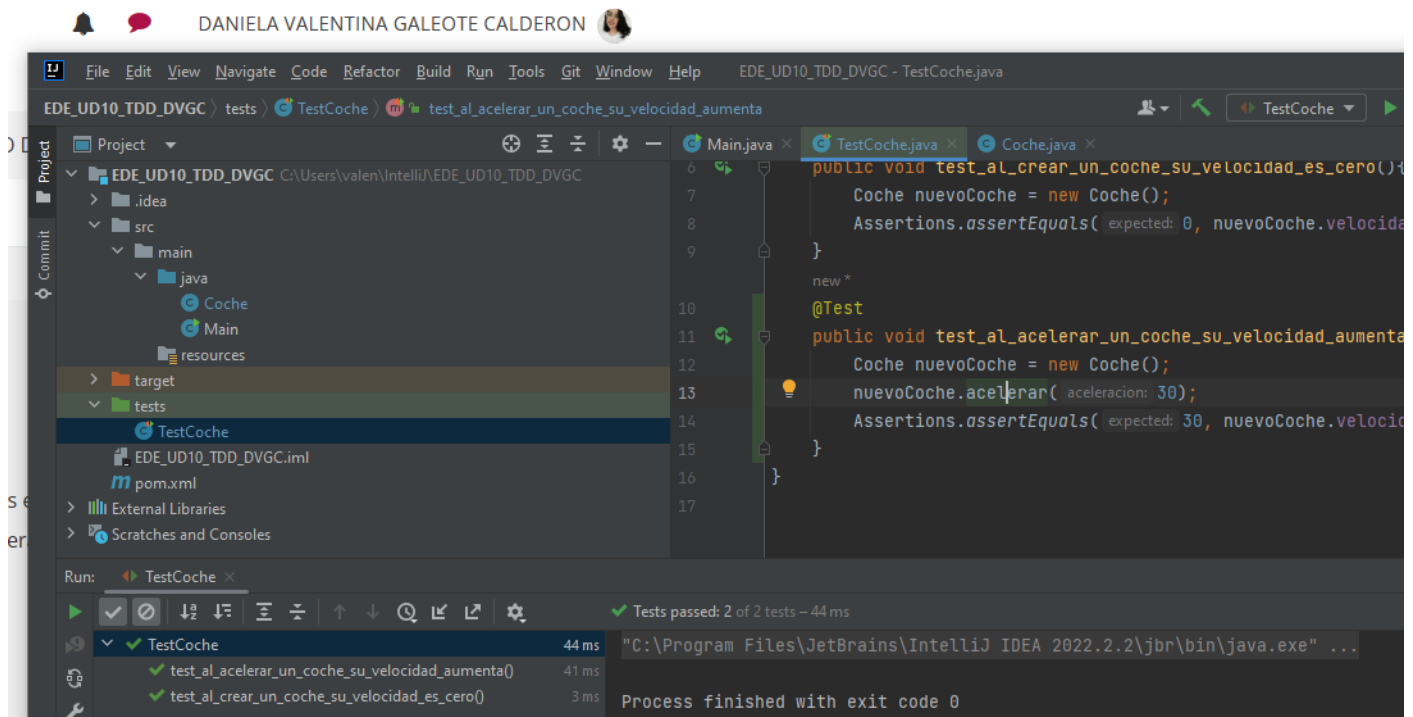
DANIELA VALENTINA GALEOTE CALDERON

File Edit View Navigate Code Refactor Build Run Tools Git Window Help EDE_UD10_TDD_DVGC - TestCoche.java

EDE_UD10_TDD_DVGC 〉 tests 〉 TestCoche 〉 test_al_acelerar_un_coche_su_velocidad_aumenta

TestCoche

Project

EDE_UD10_TDD_DVGC C:\Users\valen\IntelliJ\EDE_UD10_TDD_DVGC
.idea
src
main
java
Coche
Main
resources
target
tests
TestCoche
EDE_UD10_TDD_DVGC.iml
pom.xml
External Libraries
Scratches and Consoles

Commit

Main.java × TestCoche.java × Coche.java ×

6 public void test_al_crear_un_coche_su_velocidad_es_cero(){
7 Coche nuevoCoche = new Coche();
8 Assertions.assertEquals( expected: 0, nuevoCoche.velocida
9 }
new *
10 @Test
11 public void test_al_acelerar_un_coche_su_velocidad_aumenta
12 Coche nuevoCoche = new Coche();
13 nuevoCoche.acelerar( aceleracion: 30);
14 Assertions.assertEquals( expected: 30, nuevoCoche.velocid
15 }
16 }
17

Run: TestCoche ×

Tests passed: 2 of 2 tests – 44 ms

TestCoche 44 ms
test_al_acelerar_un_coche_su_velocidad_aumenta() 41 ms
test_al_crear_un_coche_su_velocidad_es_cero() 3 ms

"C:\Program Files\JetBrains\IntelliJ IDEA 2022.2.2\jbr\bin\java.exe" ...

Process finished with exit code 0